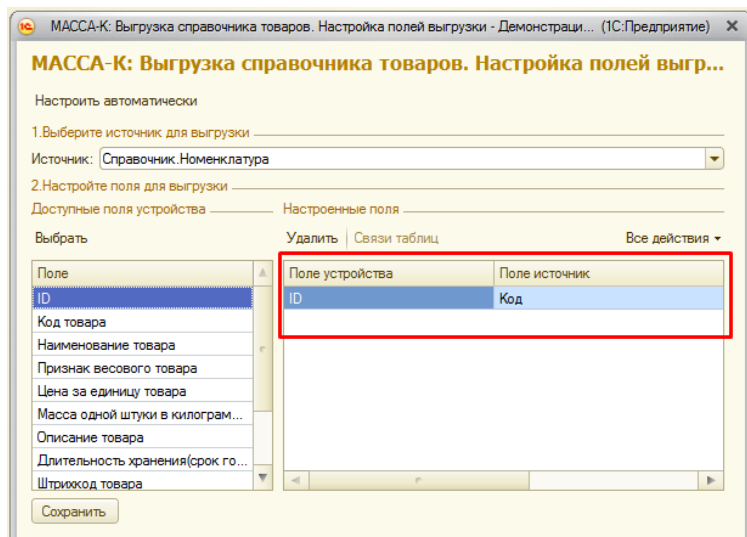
МАССА-К: Выгрузка справочника товаров. Настройка полей выгрузки - Демонстраци... (1С:Предприятие) ✕

МАССА-К: Выгрузка справочника товаров. Настройка полей выгр...

Настроить автоматически

1.Выберите источник для выгрузки

Источник: Справочник.Номенклатура

2.Настройте поля для выгрузки

Доступные поля устройства

Настроенные поля

Выбрать

Удалить | Связи таблиц

Все действия ▾

| Поле |
|---|
| ID |
| Код товара |
| Наименование товара |
| Признак весового товара |
| Цена за единицу товара |
| Масса одной штуки в килограм... |
| Описание товара |
| Длительность хранения(срок го... |
| Штрихкод товара |

| Поле устройства | Поле источник |
|---|---|
| ID | Код |

Сохранить